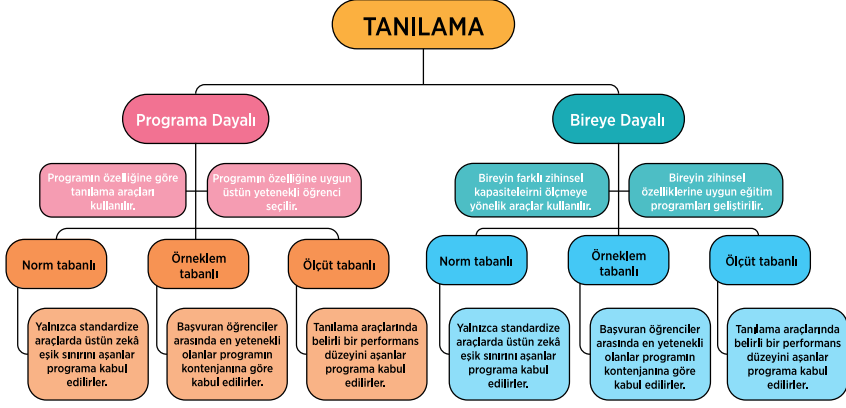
TANILAMA

Programa Dayalı

Programın özelliğine göre tanılama araçları kullanılır.

Programın özelliğine uygun üstün yetenekli öğrenci seçilir.

Norm tabanlı

Yalnızca standardize araçlarda üstün zekâ eşik sınırını aşanlar programa kabul edilirler.

Örneklem tabanlı

Başvuran öğrenciler arasında en yetenekli olanlar programın kontenjanına göre kabul edilirler.

Ölçüt tabanlı

Tanılama araçlarında belirli bir performans düzeyini aşanlar programa kabul edilirler.

Bireye Dayalı

Bireyin farklı zihinsel kapasiteleirni ölçmeye yönelik araçlar kullanılır.

Bireyin zihinsel özelliklerine uygun eğitim programları geliştirilir.

Norm tabanlı

Yalnızca standardize araçlarda üstün zekâ eşik sınırını aşanlar programa kabul edilirler.

Örneklem tabanlı

Başvuran öğrenciler arasında en yetenekli olanlar programın kontenjanına göre kabul edilirler.

Ölçüt tabanlı

Tanılama araçlarında belirli bir performans düzeyini aşanlar programa kabul edilirler.